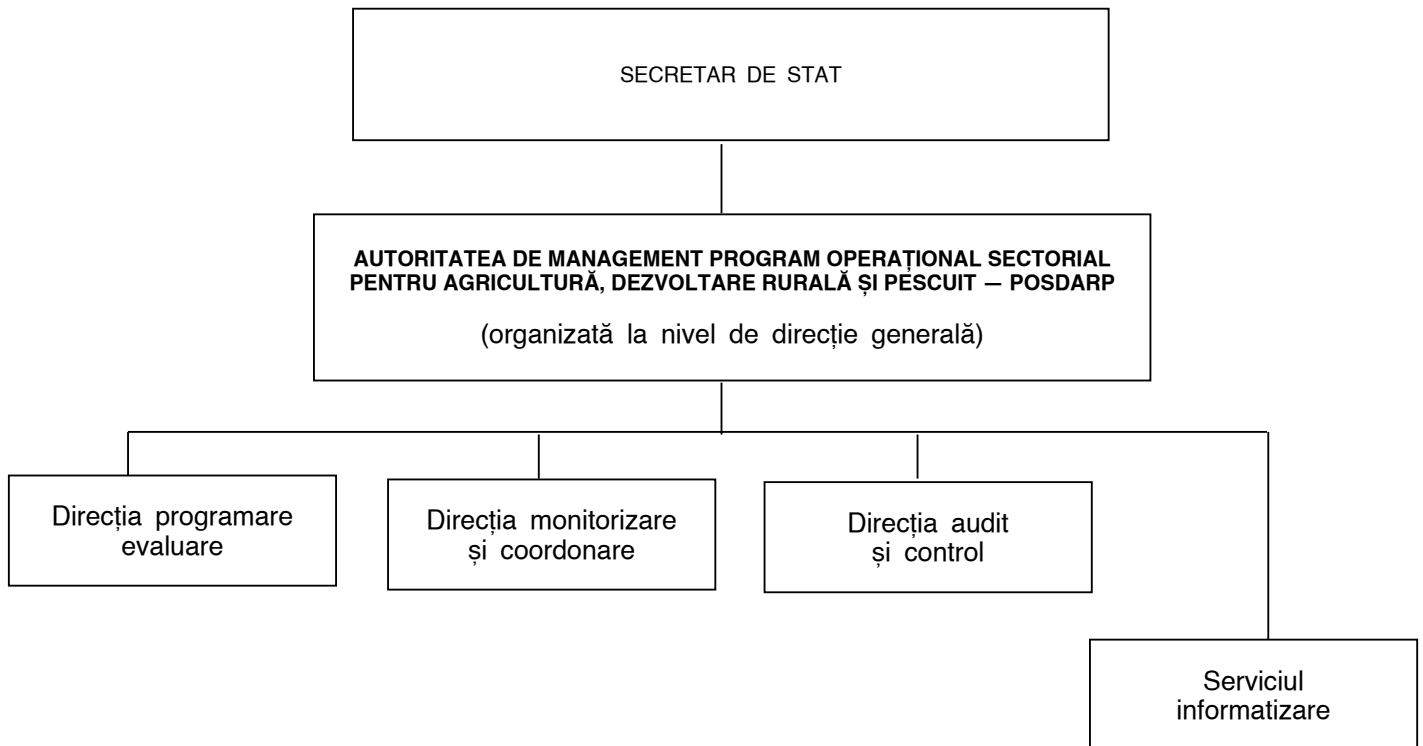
SECRETAR DE STAT

AUTORITATEA DE MANAGEMENT PROGRAM OPERAȚIONAL SECTORIAL PENTRU AGRICULTURĂ, DEZVOLTARE RURALĂ ȘI PESCUIT — POSDARP

(organizată la nivel de direcție generală)

Direcția programare evaluare

Direcția monitorizare și coordonare

Direcția audit și control

Serviciul informatizare